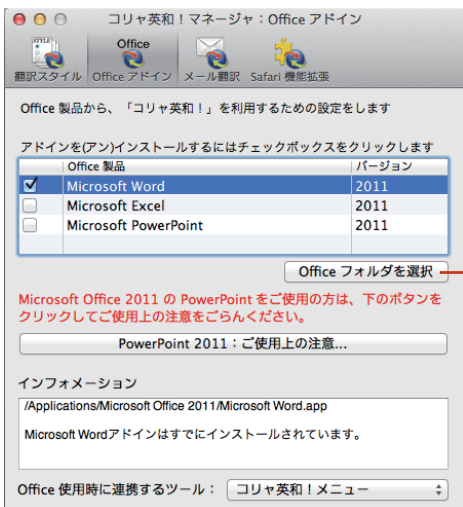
コリャ英和！マネージャ：Office アドイン

STYLE
翻訳スタイル

Office
Office アドイン

メール翻訳

Safari 機能拡張

Office 製品から、「コリャ英和！」を利用するための設定をします

アドインを(アン)インストールするにはチェックボックスをクリックします

| | Office 製品 | バージョン |
|---|---|---|
| ☑ | Microsoft Word | 2011 |
| ☐ | Microsoft Excel | 2011 |
| ☐ | Microsoft PowerPoint | 2011 |

Office フォルダを選択

Microsoft Office 2011 の PowerPoint をご使用の方は、下のボタンをクリックしてご使用上の注意をごらんください。

PowerPoint 2011：ご使用上の注意...

インフォメーション

/Applications/Microsoft Office 2011/Microsoft Word.app

Microsoft Wordアドインはすでにインストールされています。

Office 使用時に連携するツール：

コリャ英和！メニュー